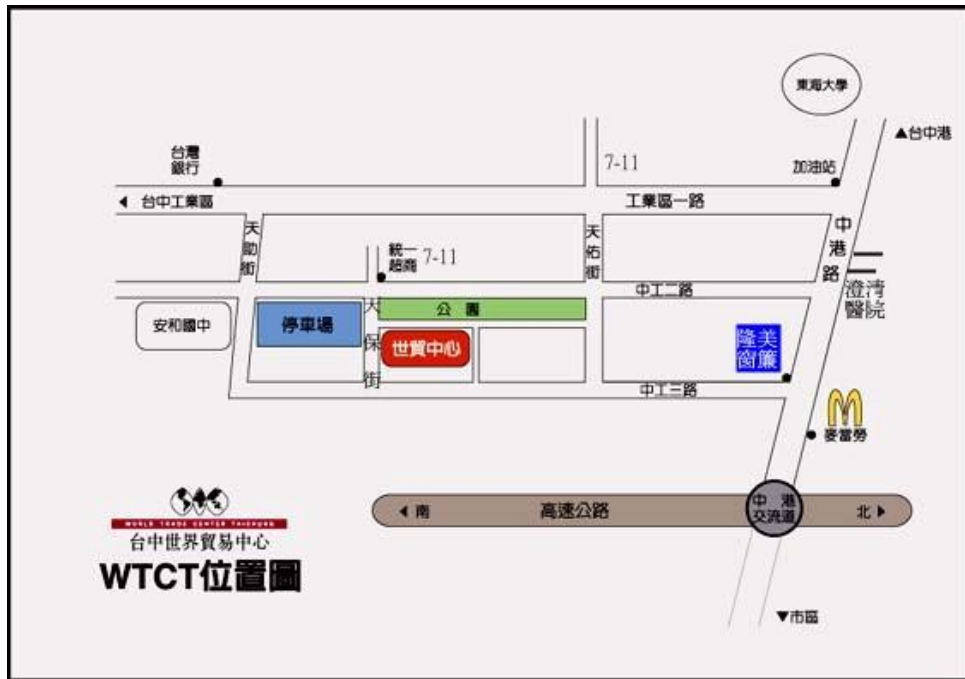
東海大學

▲台中港

台灣銀行

7-11

加油站

◀ 台中工業區

工業區一路

天助街

統一超商 7-11

天佑街

中港路

中工二路

澄清醫院

安和國中

停車場

大保街

公園

世貿中心

隆美窗簾

中工三路

麥當勞

WORLD TRADE CENTER TAICHUNG

台中世界貿易中心

WTCT位置圖

◀ 南

高速公路

中港交流道

北 ▶

▼市區